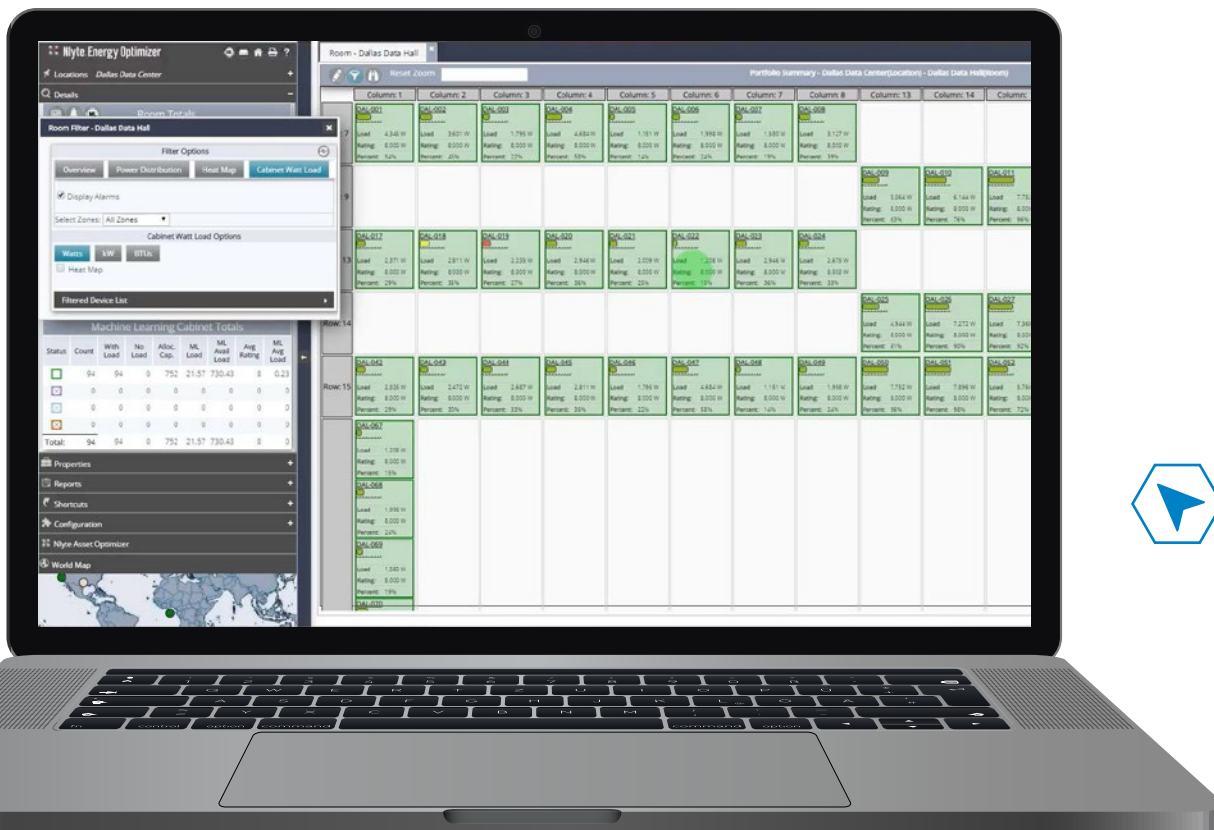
Nlyte Energy Optimizer

Locations Dallas Data Center

Details

Room Totals

Room Filter - Dallas Data Hall

Filter Options

Overview Power Distribution Heat Map Cabinet Watt Load

Display Alarms

Select Zones: All Zones

Cabinet Watt Load Options

Watts kW BTUs

Heat Map

Filtered Device List

Machine Learning Cabinet Totals

| Status | Count | With Load | No Load | Alloc. Cap. | ML Load | ML Avail Load | Avg Rating | ML Avg Load |
|---|---|---|---|---|---|---|---|---|
| | 94 | 94 | 0 | 752 | 21.57 | 730.43 | 8 | 0.23 |
| | 0 | 0 | 0 | 0 | 0 | 0 | 0 | 0 |
| | 0 | 0 | 0 | 0 | 0 | 0 | 0 | 0 |
| | 0 | 0 | 0 | 0 | 0 | 0 | 0 | 0 |
| Total: | 94 | 94 | 0 | 752 | 21.57 | 730.43 | 8 | 0.23 |

Properties

Reports

Shortcuts

Configuration

Nlyte Asset Optimizer

World Map

Room - Dallas Data Hall

Reset Zoom

Portfolio Summary - Dallas Data Center(Location) - Dallas Data Hall(Room)

Column: 1 Column: 2 Column: 3 Column: 4 Column: 5 Column: 6 Column: 7 Column: 8 Column: 13 Column: 14 Column:

DAL-001 DAL-002 DAL-003 DAL-004 DAL-005 DAL-006 DAL-007 DAL-008

DAL-009 DAL-010 DAL-011

DAL-017 DAL-018 DAL-019 DAL-020 DAL-021 DAL-022 DAL-023 DAL-024

Row: 14

DAL-025 DAL-026 DAL-027

Row: 15

DAL-042 DAL-043 DAL-044 DAL-045 DAL-046 DAL-047 DAL-048 DAL-049 DAL-050 DAL-051 DAL-052

DAL-067

DAL-068

DAL-069

DAL-070

Load Rating: Percent:

fn control option command command option